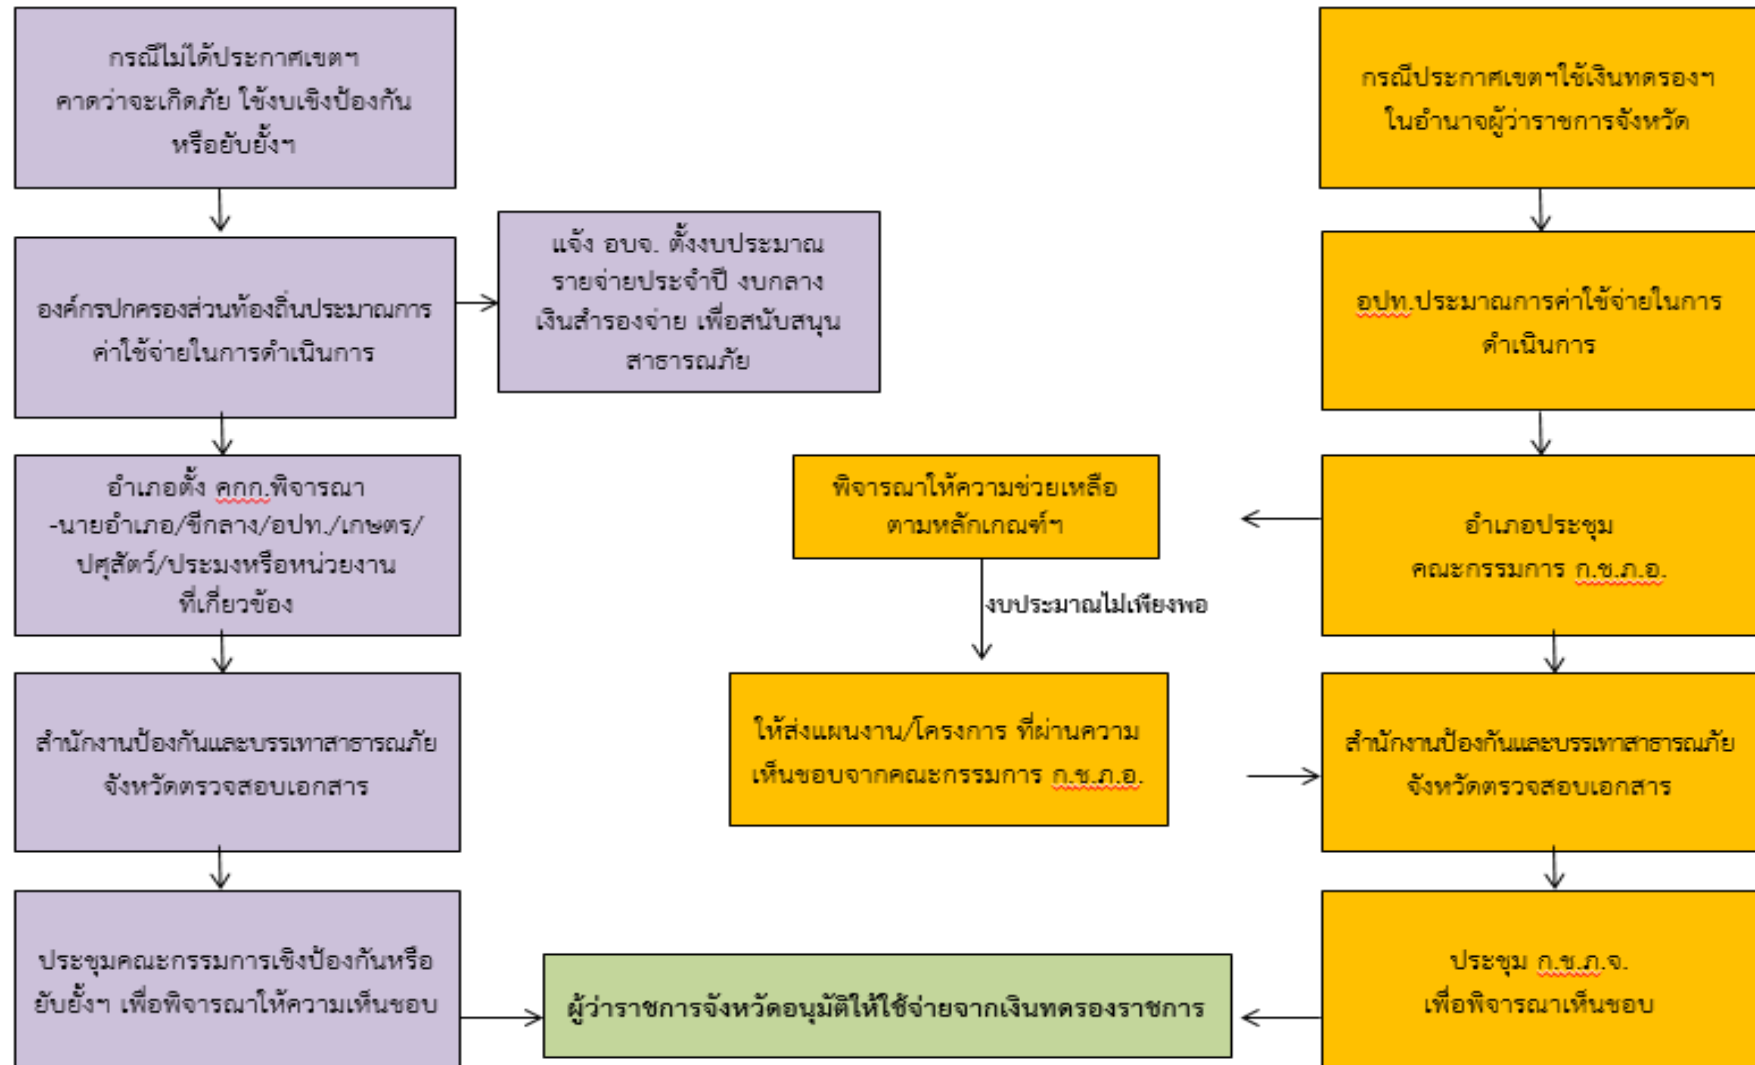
กรณีไม่ได้ประกาศเขตฯ คาดว่าจะเกิดภัย ใช้งบเชิงป้องกัน หรือยับยั้งฯ

องค์กรปกครองส่วนท้องถิ่นประมาณการค่าใช้จ่ายในการดำเนินการ

แจ้ง อบจ. ตั้งงบประมาณรายจ่ายประจำปี งบกลาง เงินสำรองจ่าย เพื่อสนับสนุนสาธารณภัย

อำเภอตั้ง คกก.พิจารณา -นายอำเภอ/ซีกลาง/อปท./เกษตร/ปศุสัตว์/ประมงหรือหน่วยงานที่เกี่ยวข้อง

สำนักงานป้องกันและบรรเทาสาธารณภัยจังหวัดตรวจสอบเอกสาร

ประชุมคณะกรรมการเชิงป้องกันหรือยับยั้งฯ เพื่อพิจารณาให้ความเห็นชอบ

ผู้ว่าราชการจังหวัดอนุมัติให้ใช้จ่ายจากเงินทดรองราชการ

กรณีประกาศเขตฯใช้เงินทดรองฯ ในอำนาจผู้ว่าราชการจังหวัด

อปท.ประมาณการค่าใช้จ่ายในการดำเนินการ

อำเภอประชุมคณะกรรมการ ก.ช.ภ.อ.

พิจารณาให้ความช่วยเหลือตามหลักเกณฑ์ฯ

งบประมาณไม่เพียงพอ

ให้ส่งแผนงาน/โครงการ ที่ผ่านความเห็นชอบจากคณะกรรมการ ก.ช.ภ.อ.

สำนักงานป้องกันและบรรเทาสาธารณภัยจังหวัดตรวจสอบเอกสาร

ประชุม ก.ช.ภ.จ. เพื่อพิจารณาเห็นชอบ